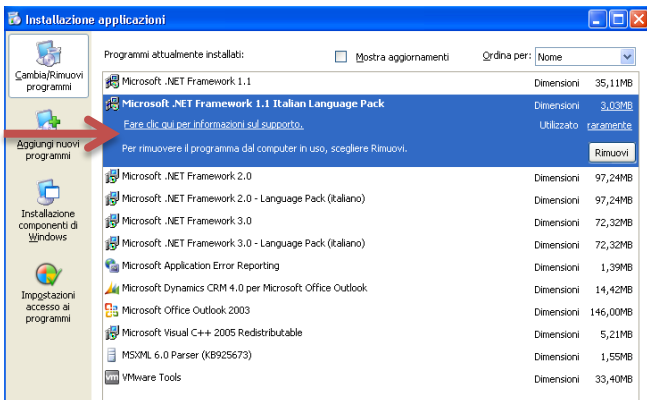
Installazione applicazioni

Cambia/Rimuovi programmi

Aggiungi nuovi programmi

Installazione componenti di Windows

Impostazioni accesso ai programmi

Programmi attualmente installati:

Mostra aggiornamenti

Ordina per: Nome

| | | |
|---|---|---|
| Microsoft .NET Framework 1.1 | Dimensioni | 35,11MB |
| Microsoft .NET Framework 1.1 Italian Language Pack | Dimensioni | 3,03MB |
| Fare clic qui per informazioni sul supporto. | Utilizzato | raramente |
| Per rimuovere il programma dal computer in uso, scegliere Rimuovi. | | Rimuovi |
| Microsoft .NET Framework 2.0 | Dimensioni | 97,24MB |
| Microsoft .NET Framework 2.0 - Language Pack (italiano) | Dimensioni | 97,24MB |
| Microsoft .NET Framework 3.0 | Dimensioni | 72,32MB |
| Microsoft .NET Framework 3.0 - Language Pack (italiano) | Dimensioni | 72,32MB |
| Microsoft Application Error Reporting | Dimensioni | 1,39MB |
| Microsoft Dynamics CRM 4.0 per Microsoft Office Outlook | Dimensioni | 14,42MB |
| Microsoft Office Outlook 2003 | Dimensioni | 146,00MB |
| Microsoft Visual C++ 2005 Redistributable | Dimensioni | 5,21MB |
| MSXML 6.0 Parser (KB925673) | Dimensioni | 1,55MB |
| VMware Tools | Dimensioni | 33,40MB |